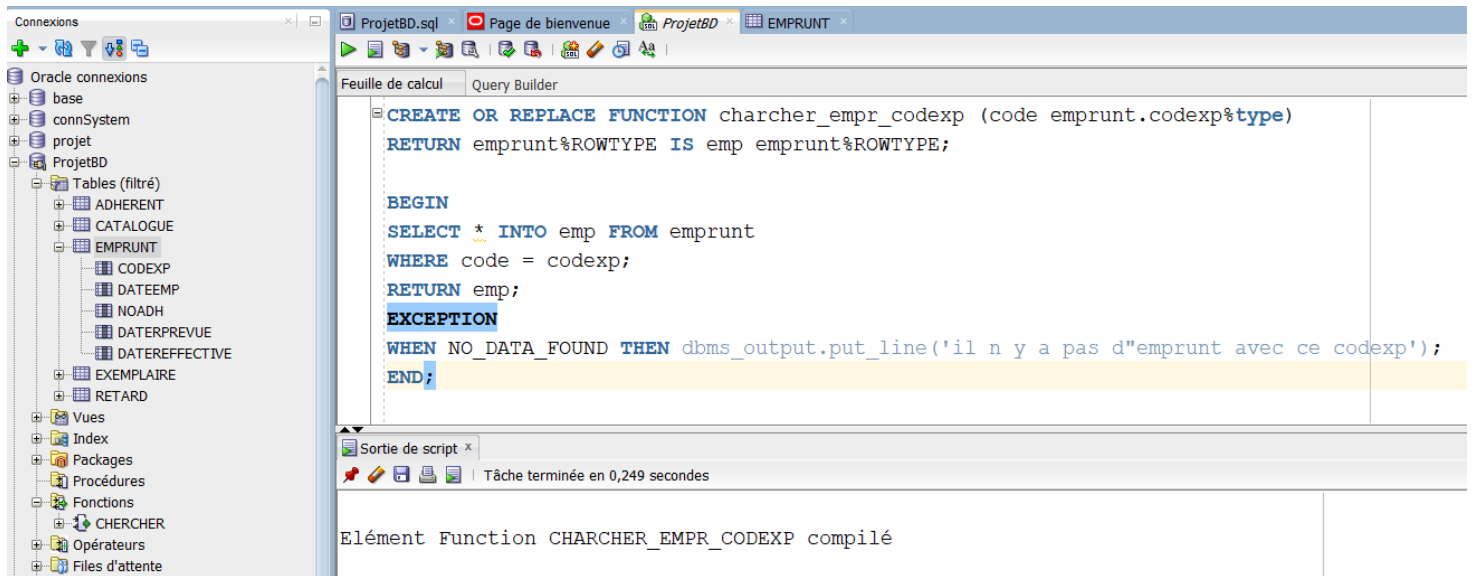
Connexions

Oracle connexions
base
connSystem
projet
ProjetBD
Tables (filtré)
ADHERENT
CATALOGUE
EMPRUNT
CODEXP
DATEEMP
NOADH
DATERPREVUE
DATEREFFECTIVE
EXEMPLAIRE
RETARD
Vues
Index
Packages
Procédures
Fonctions
CHERCHER
Opérateurs
Files d'attente

ProjetBD.sql | Page de bienvenue | ProjetBD | EMPRUNT

Feuille de calcul | Query Builder

CREATE OR REPLACE FUNCTION charcher_empr_codexp (code emprunt.codexp%type)
RETURN emprunt%ROWTYPE IS emp emprunt%ROWTYPE;

BEGIN
SELECT * INTO emp FROM emprunt
WHERE code = codexp;
RETURN emp;
EXCEPTION
WHEN NO_DATA_FOUND THEN dbms_output.put_line('il n y a pas d"emprunt avec ce codexp');
END;

Sortie de script ×
Tâche terminée en 0,249 secondes

Elément Function CHARCHER_EMPR_CODEXP compilé